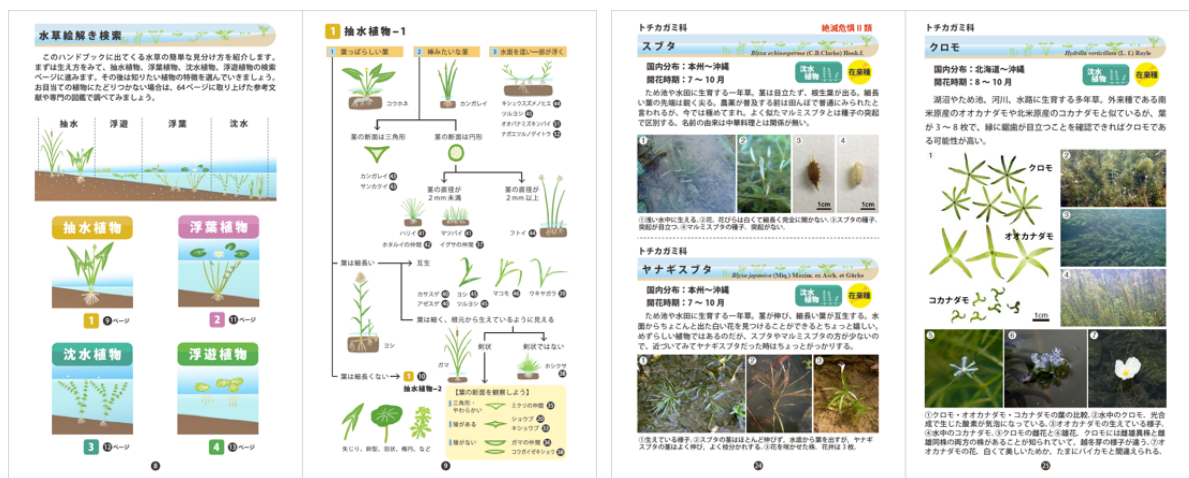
水草絵解き検索

このハンドブックに出てくる水草の簡単な見分け方を紹介します。まずは生え方をみて、抽水植物、浮葉植物、沈水植物、浮遊植物の検索ページに進みます。その後は知りたい植物の特徴を選んでいきましょう。お目当ての植物にたどりつかない場合は、64ページに取り上げた参考文献や専門の図鑑で調べてみましょう。

抽水　浮遊　浮葉　沈水

抽水植物
1 9ページ

浮葉植物
2 11ページ

沈水植物
3 12ページ

浮遊植物
4 13ページ

8

1 抽水植物－1

1 葉っぱらしい葉　2 棒みたいな葉　3 水面を這い一部が浮く

コウホネ　カンガレイ　キシュウスズメノヒエ　ツルヨシ　オオバナミズキンバイ　ナガエツルノゲイトウ

茎の断面は三角形　茎の断面は円形

カンガレイ　サンカクイ

茎の直径が2mm未満　茎の直径が2mm以上

ハリイ　マツバイ　ホタルイの仲間　イグサの仲間　フトイ

葉は細長い　互生

カサスゲ　ヨシ　マコモ　ウキヤガラ　アゼスゲ　ツルヨシ

葉は細く、根元から生えているように見える

剣状　剣状ではない

ヨシ　ガマ　ホシクサ

葉は細長くない　1 10　抽水植物－2

【葉の断面を観察しよう】
三角形・やわらかい　ミクリの仲間
溝がある　ショウブ　キショウブ
溝がない　ガマの仲間　コウガイゼキショウ

矢じり、卵型、円状、楕円、など

9

トチカガミ科　絶滅危惧II類
スブタ
Blyxa echinosperma (C.B.Clarke) Hook.f.
国内分布：本州～沖縄
開花時期：7～10月
沈水植物　在来種

ため池や水田に生育する一年草。葉は目立たず、根生葉が出る。細長い葉の先端は鋭く尖る。農薬が普及する前は田んぼで普通にみられたと言われるが、今では稀少である。よく似たマルミスブタとは種子の突起で区別する。名前の由来は中華料理とは関係が無い。

1 2 3 4 1cm 1cm

①浅い水中に生える。②花。花びらは白くて細長く完全に開かない。③スブタの種子。突起が目立つ。④マルミスブタの種子。突起がない。

トチカガミ科
ヤナギスブタ
Blyxa japonica (Miq.) Maxim. ex Asch. et Gürke
国内分布：本州～沖縄
開花時期：7～10月
沈水植物　在来種

ため池や水田に生育する一年草。葉が伸び、細長い葉が互生する。水面からちょこんと出た白い花を見つけることができるとちょっと嬉しい。めずらしい植物ではあるのだが、スブタやマルミスブタの方が少ないので、近づいてみてヤナギスブタだった時はちょっとがっかりする。

1 2 3

①生えている様子。②スブタの葉はほとんど伸びず、水底から葉を出すが、ヤナギスブタの葉はよく伸び、よく枝分かれする。③花を咲かせた株。花弁は3枚。

24

トチカガミ科
クロモ
Hydrilla verticillata (L.f.) Royle
国内分布：北海道～沖縄
開花時期：8～10月
沈水植物　在来種

湖沼やため池、河川、水路に生育する多年草。外来種である南米原産のオオカナダモや北米原産のコカナダモと似ているが、葉が3～8枚で、縁に鋸歯が目立つことを確認できればクロモである可能性が高い。

1 2 3 4 5 6 7
クロモ　オオカナダモ　コカナダモ　1cm

①クロモ・オオカナダモ・コカナダモの葉の比較。②水中のクロモ。光合成で生じた酸素が気泡になっている。③オオカナダモの生えている様子。④水中のコカナダモ。⑤クロモの雄花と④雌花。クロモには雌雄異株と雌雄同株の両方の株があることが知られていて、越冬芽の様子が違う。⑦オオカナダモの花。白くて美しいためか、たまにバイカモと間違えられる。

25